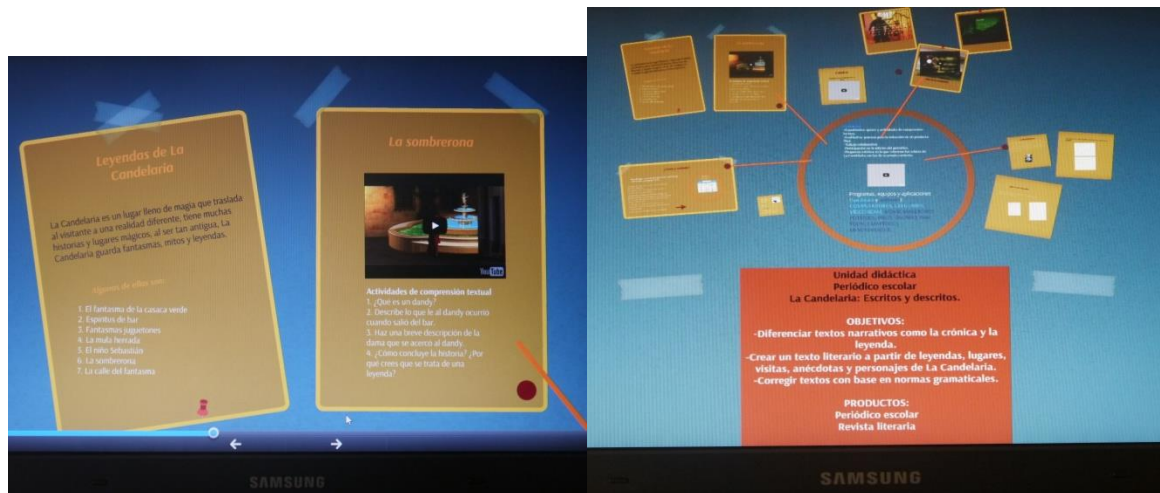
Leyendas de La Candelaria

La Candelaria es un lugar lleno de magia que traslada al visitante a una realidad diferente, tiene muchas historias y lugares mágicos, al ser tan antigua, La Candelaria guarda fantasmas, mitos y leyendas.

Algunos de ellos son:

1. El fantasma de la casaca verde
2. Espíritus de bar
3. Fantasmas juguetones
4. La mula herrada
5. El niño Sebastián
6. La sombrerona
7. La calle del fantasma

La sombrerona

YouTube

Actividades de comprensión textual
1. ¿Qué es un dandy?
2. Describe lo que le al dandy ocurrió cuando salió del bar.
3. Haz una breve descripción de la dama que se acercó al dandy.
4. ¿Cómo concluye la historia? ¿Por qué crees que se trata de una leyenda?

SAMSUNG

Preguntas, ajustes y aplicaciones

Unidad didáctica
Periódico escolar
La Candelaria: Escritos y descritos.

OBJETIVOS:
-Diferenciar textos narrativos como la crónica y la leyenda.
-Crear un texto literario a partir de leyendas, lugares, visitas, anécdotas y personajes de La Candelaria.
-Corregir textos con base en normas gramaticales.

PRODUCTOS:
Periódico escolar
Revista literaria

SAMSUNG